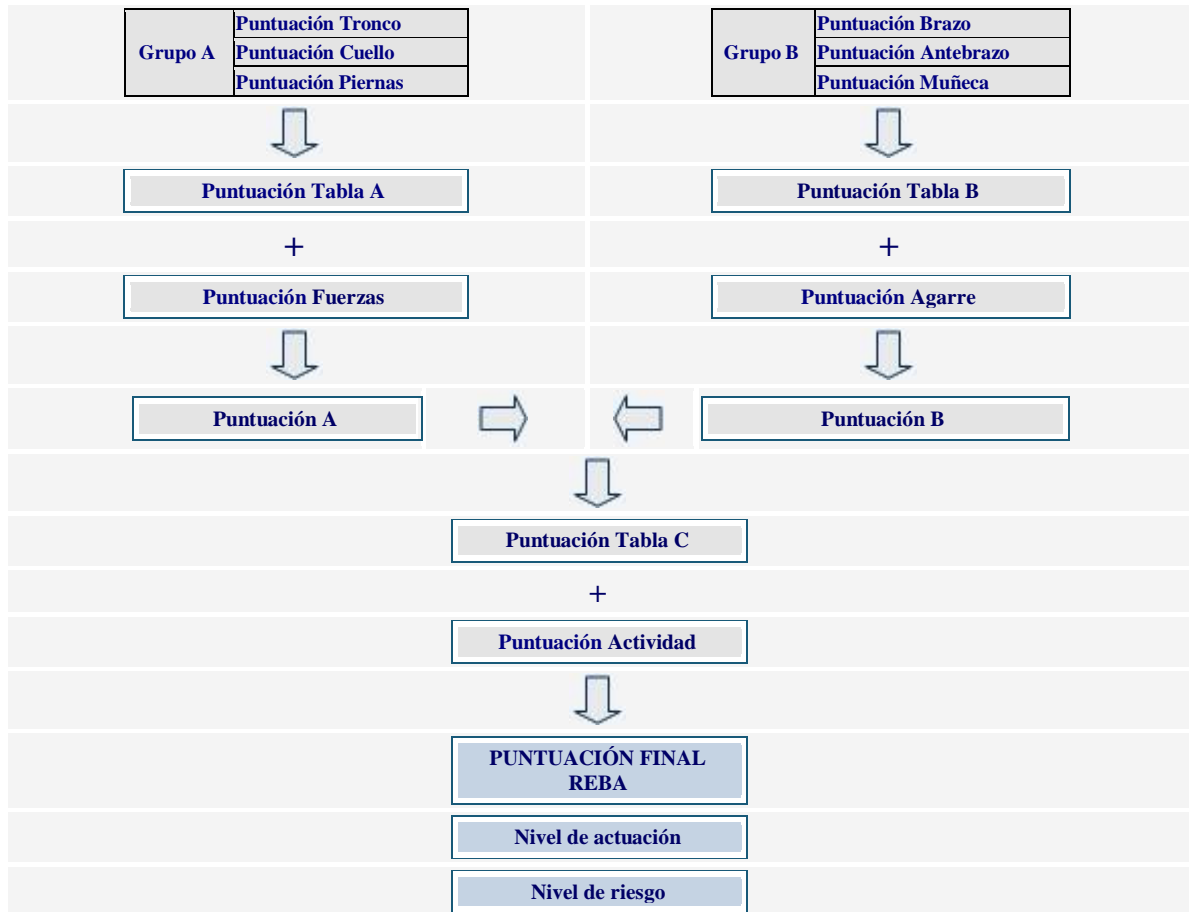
Grupo A
Puntuación Tronco
Puntuación Cuello
Puntuación Piernas

Grupo B
Puntuación Brazo
Puntuación Antebrazo
Puntuación Muñeca

Puntuación Tabla A

Puntuación Tabla B

+

+

Puntuación Fuerzas

Puntuación Agarre

Puntuación A

Puntuación B

Puntuación Tabla C

+

Puntuación Actividad

PUNTUACIÓN FINAL REBA

Nivel de actuación

Nivel de riesgo